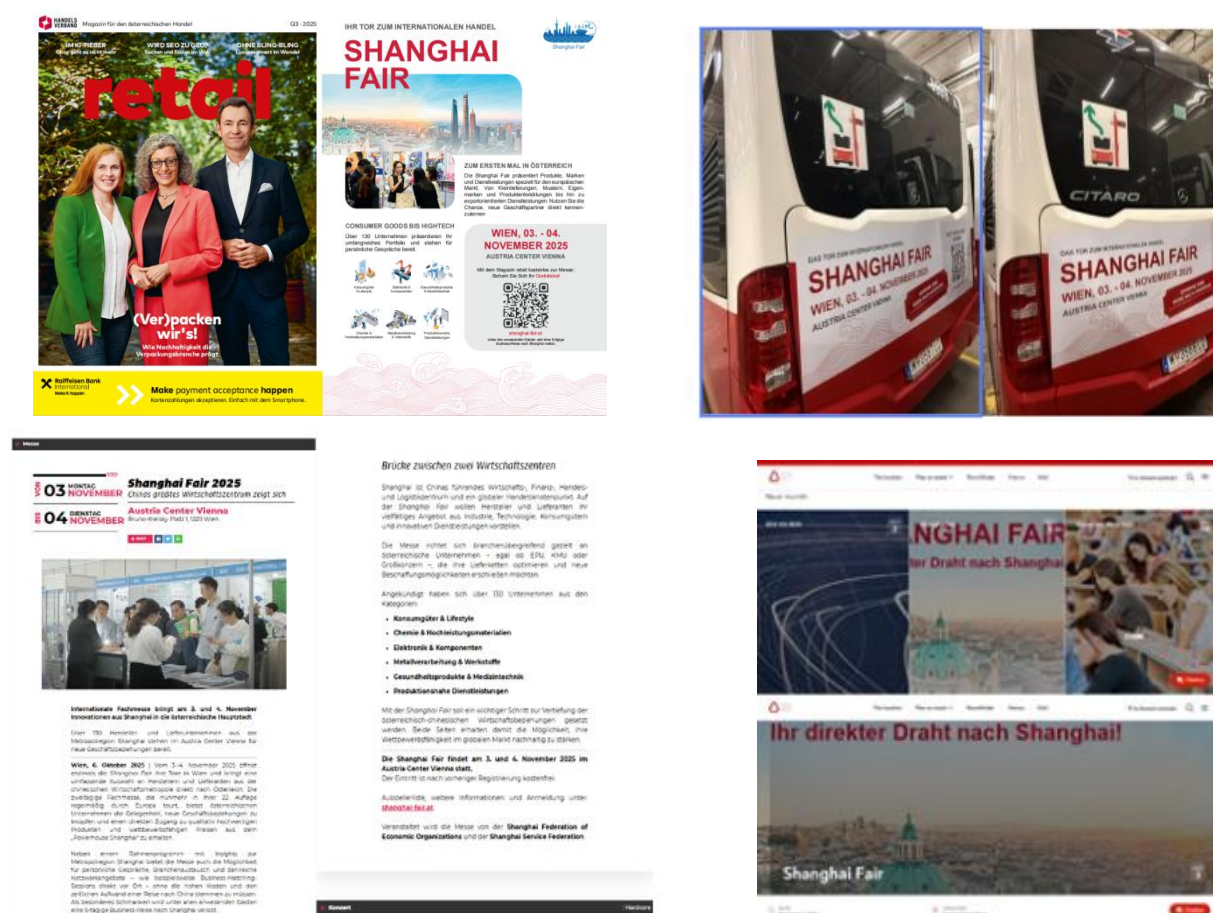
HANDELSVERBAND Magazin für den österreichischen Handel Q3 · 2025

IMKE FIEBER
WIRD SEO ZU GEO?
OHNE BLING-BLING

retail

(Ver)packen wir's!
Wie Nachhaltigkeit die Verpackungsbranche prägt

Raiffeisen Bank International
Make payment acceptance happen
Kartenzahlungen akzeptieren. Einfach mit dem Smartphone.

IHR TOR ZUM INTERNATIONALEN HANDEL
SHANGHAI FAIR
Shanghai Fair

ZUM ERSTEN MAL IN ÖSTERREICH
Die Shanghai Fair präsentiert Produkte, Marken und Dienstleistungen speziell für den europäischen Markt. Von Kleinlieferungen, Mustern, Eigenmarken und Produktentwicklungen bis hin zu exportorientierten Dienstleistungen: Nutzen Sie die Chance, neue Geschäftspartner direkt kennenzulernen.

CONSUMER GOODS BIS HIGHTECH
Über 130 Unternehmen präsentieren ihr umfangreiches Portfolio und stehen für persönliche Gespräche bereit.

WIEN, 03. - 04. NOVEMBER 2025
AUSTRIA CENTER VIENNA

shanghai-fair.at

CITARO
DAS TOR ZUM INTERNATIONALEN HANDEL
SHANGHAI FAIR
WIEN, 03. - 04. NOVEMBER 2025
AUSTRIA CENTER VIENNA

DAS TOR ZUM INTERNATIONALEN HANDEL
SHANGHAI FAIR
WIEN, 03. - 04. NOVEMBER 2025
AUSTRIA CENTER VIENNA

Messe

VON 03 MONTAG NOVEMBER
BIS 04 DIENSTAG NOVEMBER
Shanghai Fair 2025
Chinas größtes Wirtschaftszentrum zeigt sich
Austria Center Vienna
Bruno-Kreisky-Platz 1, 1220 Wien

Internationale Fachmesse bringt am 3. und 4. November Innovationen aus Shanghai in die österreichische Hauptstadt

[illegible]

Wien, 6. Oktober 2025 | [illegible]

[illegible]

Brücke zwischen zwei Wirtschaftszentren

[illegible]

Angekündigt haben sich über 130 Unternehmen aus den Kategorien:
• Konsumgüter & Lifestyle
• Chemie & Hochleistungsmaterialien
• Elektronik & Komponenten
• Metallverarbeitung & Werkstoffe
• Gesundheitsprodukte & Medizintechnik
• Produktionsnahe Dienstleistungen

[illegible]

Die Shanghai Fair findet am 3. und 4. November 2025 im Austria Center Vienna statt.
Der Eintritt ist nach vorheriger Registrierung kostenfrei.

Ausstellerliste, weitere Informationen und Anmeldung unter shanghai-fair.at

Veranstaltet wird die Messe von der Shanghai Federation of Economic Organizations und der Shanghai Service Federation.

Konzert

NGHAI FAIR
r Draht nach Shangha

Ihr direkter Draht nach Shanghai!

Shanghai Fair